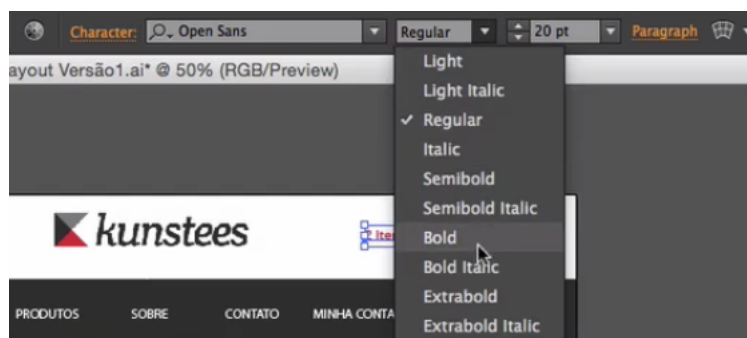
Character: Open Sans Regular 20 pt Paragraph

ayout Versão1.ai* @ 50% (RGB/Preview)

Light
Light Italic
✓ Regular
Italic
Semibold
Semibold Italic
Bold
Bold Italic
Extrabold
Extrabold Italic

kunstees

Iten

PRODUTOS SOBRE CONTATO MINHA CONTA